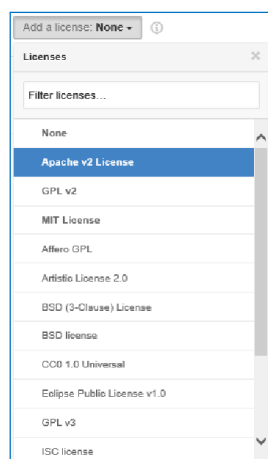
Add a license: None ▾

Licenses

Filter licenses...

None

Apache v2 License

GPL v2

MIT License

Affero GPL

Artistic License 2.0

BSD (3-Clause) License

BSD license

CC0 1.0 Universal

Eclipse Public License v1.0

GPL v3

ISC license